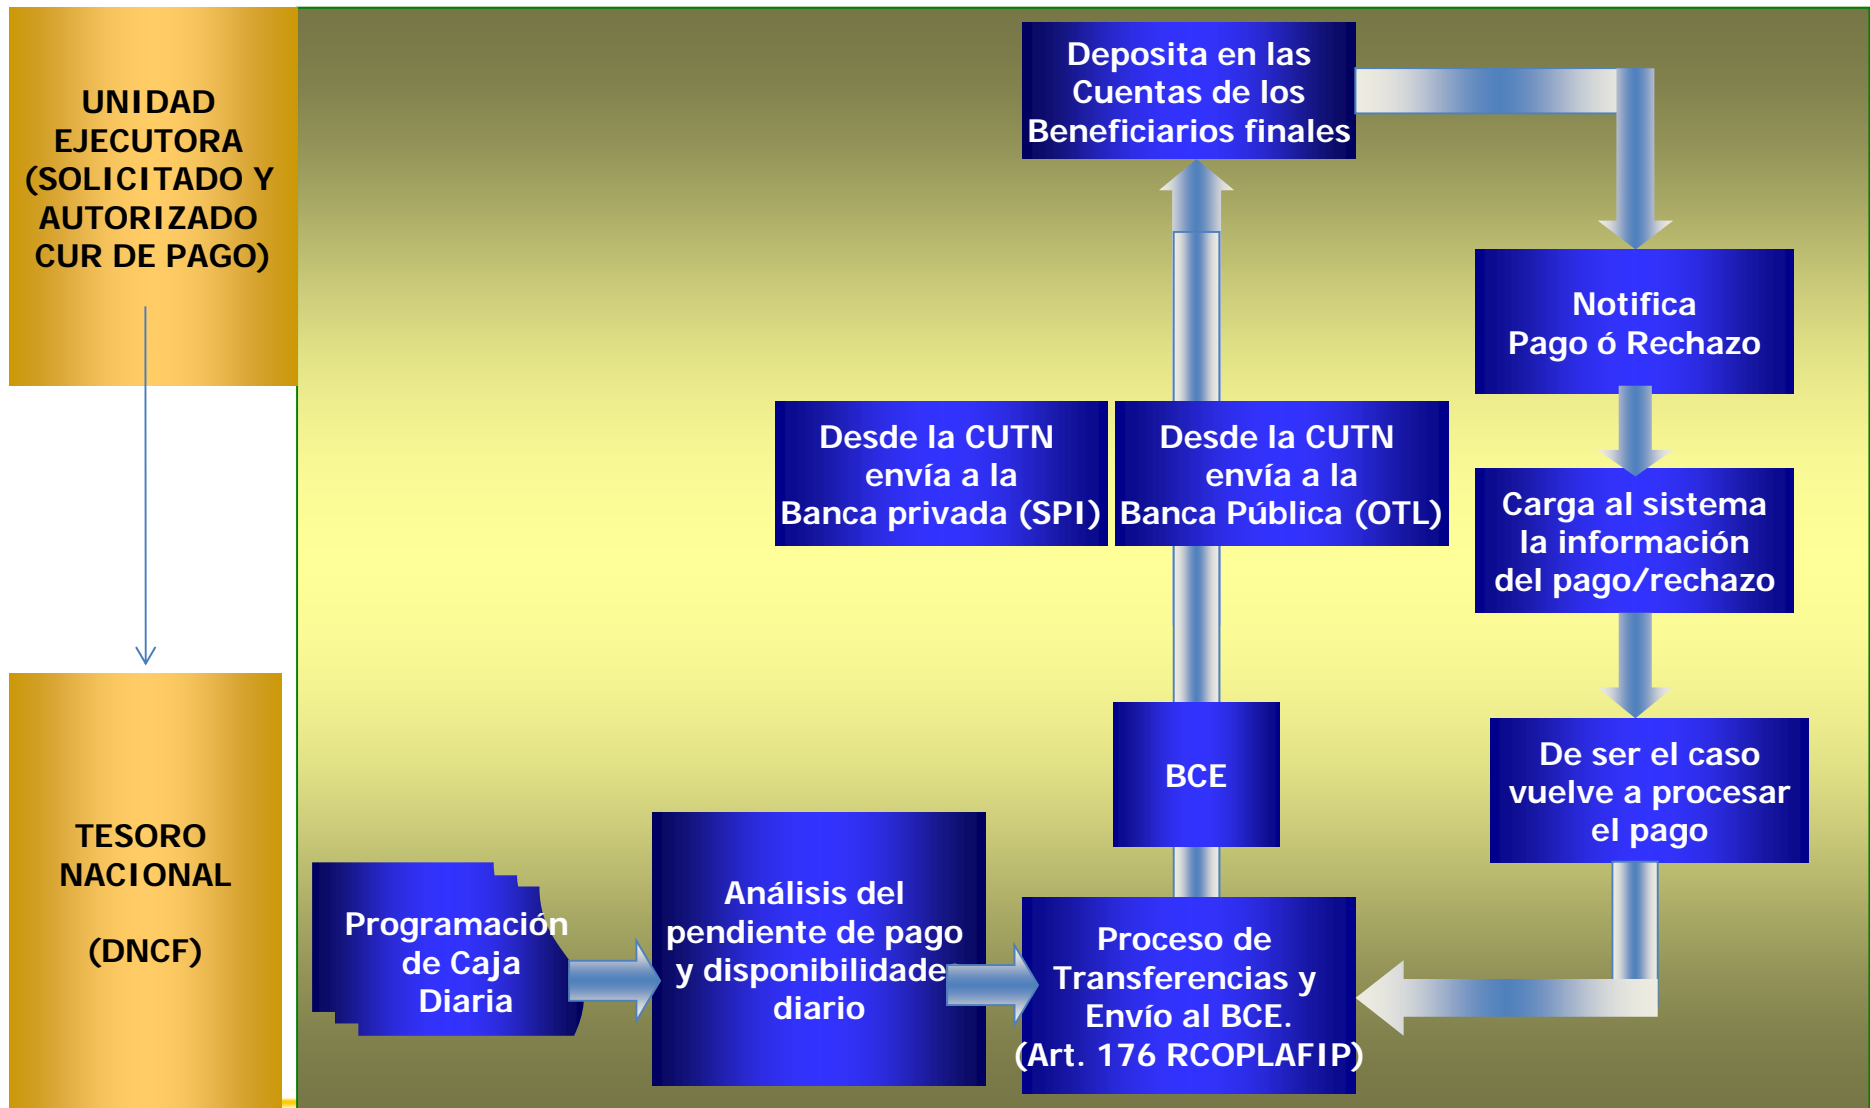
UNIDAD EJECUTORA (SOLICITADO Y AUTORIZADO CUR DE PAGO)

TESORO NACIONAL

(DNCF)

Deposita en las Cuentas de los Beneficiarios finales

Notifica Pago ó Rechazo

Desde la CUTN envía a la Banca privada (SPI)

Desde la CUTN envía a la Banca Pública (OTL)

Carga al sistema la información del pago/rechazo

BCE

De ser el caso vuelve a procesar el pago

Programación de Caja Diaria

Análisis del pendiente de pago y disponibilidades diario

Proceso de Transferencias y Envío al BCE. (Art. 176 RCOPLAFIP)